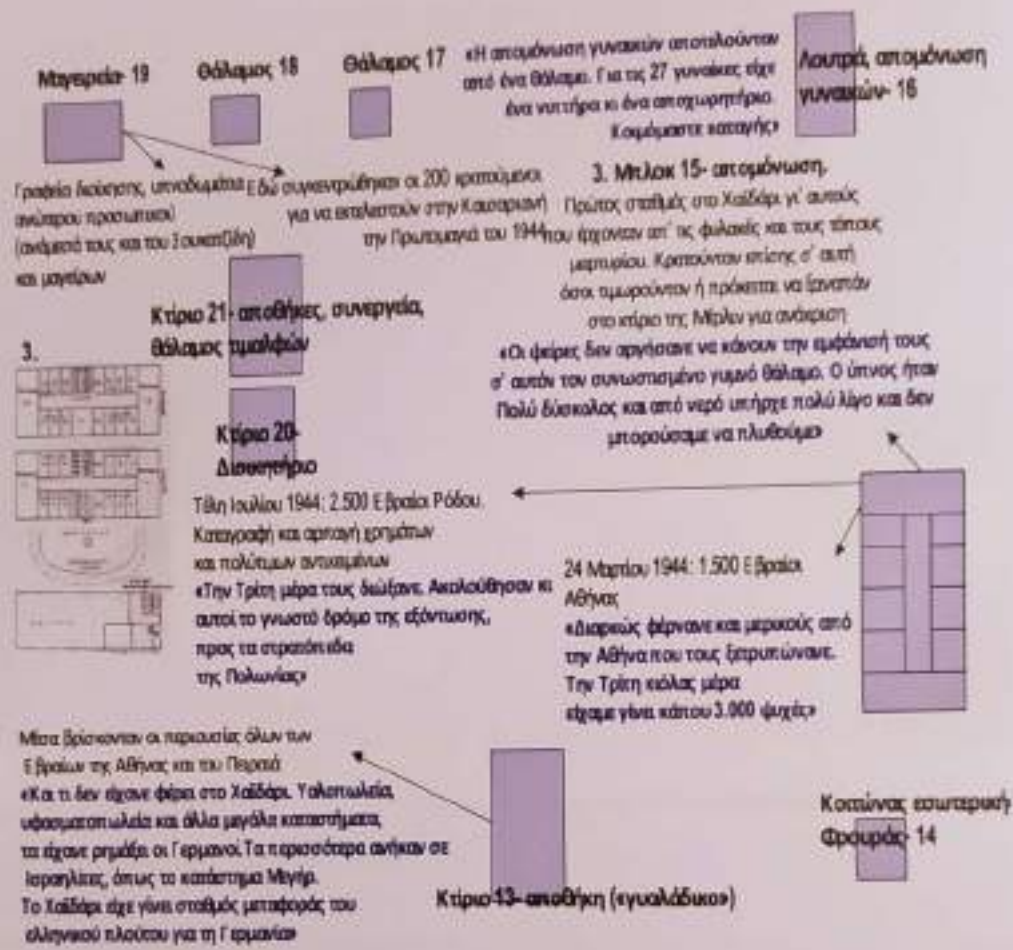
Μαγειρεία- 19

Θάλαμος 18

Θάλαμος 17

«Η απομόνωση γυναικών αποτελούνταν από ένα θάλαμο. Για τις 27 γυναίκες είχε ένα νιπτήρα κι ένα αποχωρητήριο. Κοιμόμαστε κατάχης»

Λουτρά, απομόνωση γυναικών- 16

Γραφεία διοίκησης, υπηρεσιακού ανώτερου προσωπικού (ανάμεσά τους και του Σουκεσίδη) και μαγείρων

Εδώ συγκεντρώθηκαν οι 200 κρατούμενοι για να εκτελεστούν στην Καισαριανή την Πρωτομαγιά του 1944

3. Μπλοκ 15- απομόνωση.
Πρώτος σταθμός στο Χαϊδάρι γι' αυτούς που έρχονταν απ' τις φυλακές και τους τόπους μαρτυρίου. Κρατούνταν επίσης σ' αυτή όσοι τιμωρούνταν ή πρόκειται να ξαναπάν στο κτίριο της Μέρλιν για ανάκριση
«Οι ψείρες δεν αργήσανε να κάνουν την εμφάνισή τους σ' αυτόν τον συνωστισμένο γυμνό θάλαμο. Ο ύπνος ήταν Πολύ δύσκολος και από νερό υπήρχε πολύ λίγο και δεν μπορούσαμε να πλυθούμε»

Κτίριο 21- αποθήκες, συνεργεία, θάλαμος τυφλών

3.

Κτίριο 20- Διοικητήριο

Τέλη Ιουλίου 1944: 2.500 Εβραίοι Ρόδου. Καταγραφή και αρπαγή χρημάτων και πολύτιμων αντικειμένων
«Την Τρίτη μέρα τους διώξανε. Ακολούθησαν κι αυτοί το γνωστό δρόμο της εξόντωσης, προς τα στρατόπεδα της Πολωνίας»

24 Μαρτίου 1944: 1.500 Εβραίοι Αθήνας
«Διαρκώς φέρνανε και μερικούς από την Αθήνα που τους ξετρυπώνανε. Την Τρίτη κιόλας μέρα είχαμε γίνει κάπου 3.000 ψυχές»

Μέσα βρίσκονταν οι περιουσίες όλων των Εβραίων της Αθήνας και του Πειραιά
«Και τι δεν είχανε φέρει στο Χαϊδάρι. Υαλοπωλεία, υφασματοπωλεία και άλλα μεγάλα καταστήματα, τα είχανε ρημάξει οι Γερμανοί. Τα περισσότερα ανήκαν σε Ισραηλίτες, όπως το κατάστημα Μεγίρ. Το Χαϊδάρι είχε γίνει σταθμός μεταφοράς του ελληνικού πλούτου για τη Γερμανία»

Κτίριο13- αποθήκη («γυαλάδικο»)

Κοτσώνας εσωτερική Φρουράς- 14